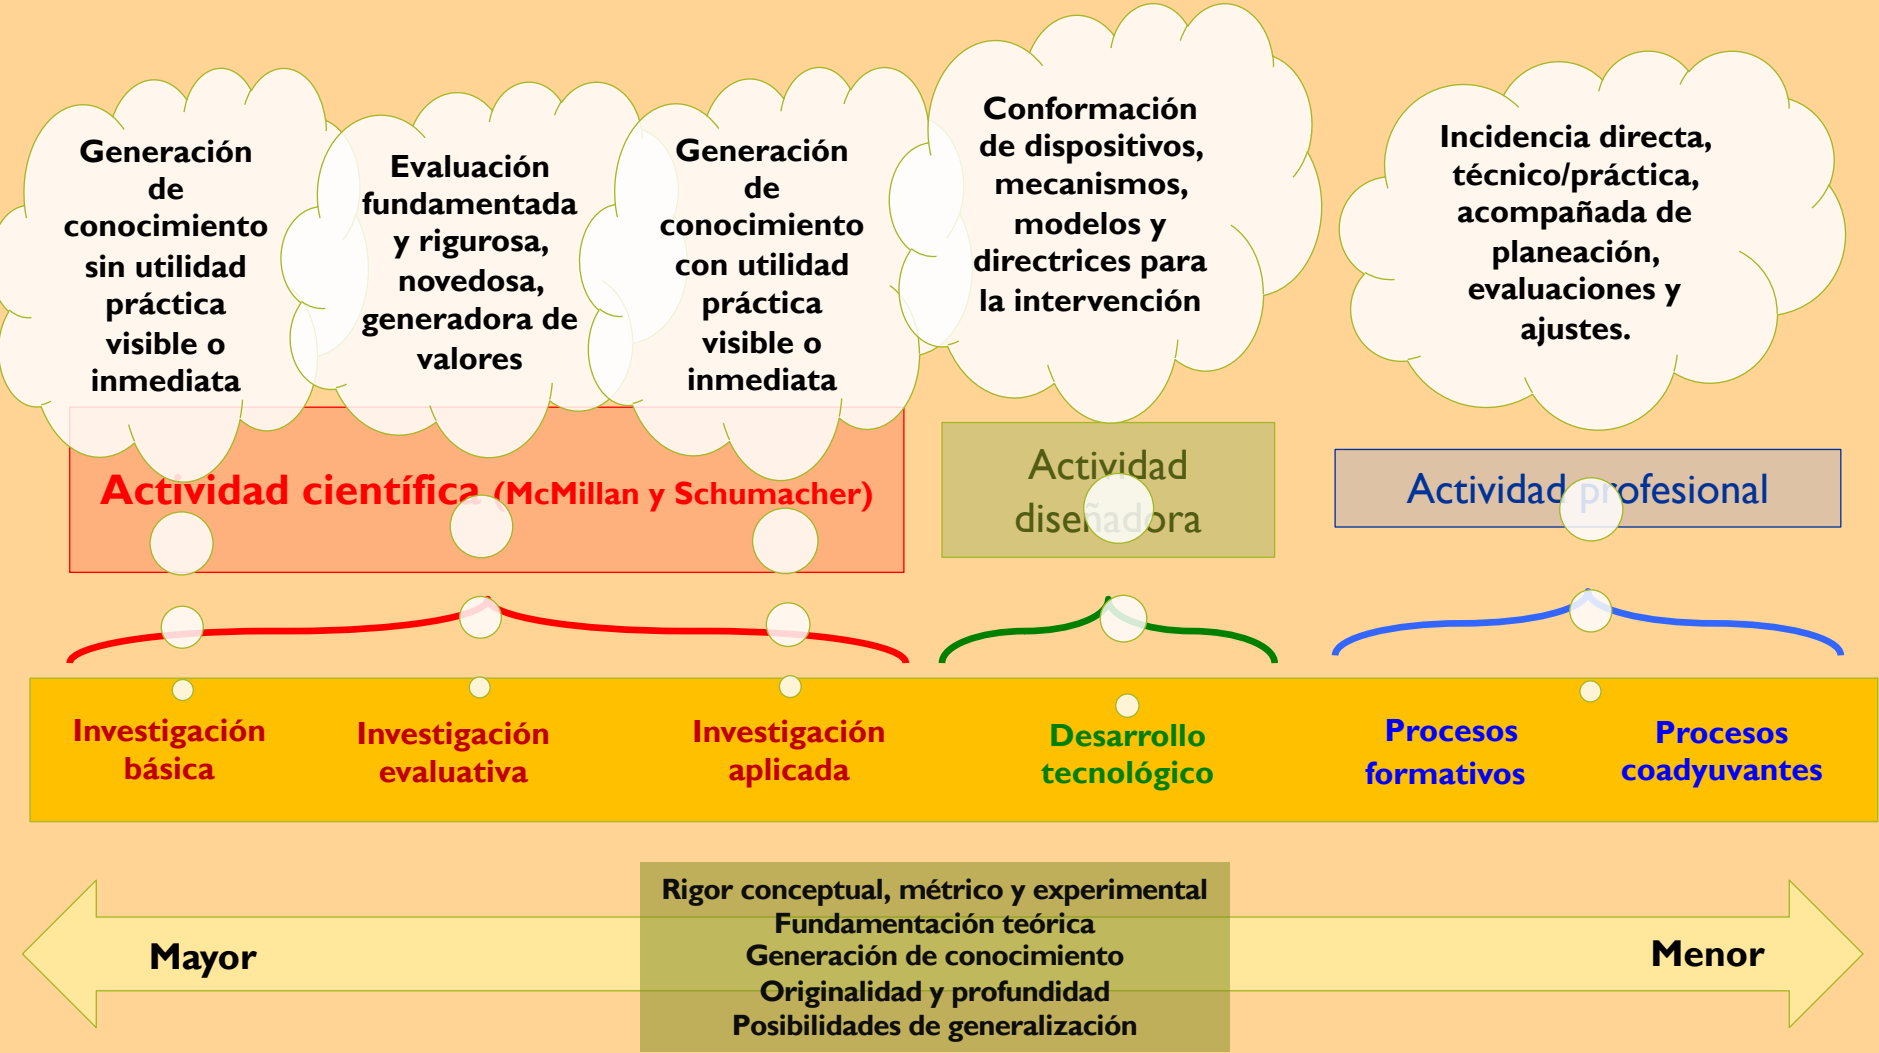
Generación de conocimiento sin utilidad práctica visible o inmediata

Evaluación fundamentada y rigurosa, novedosa, generadora de valores

Generación de conocimiento con utilidad práctica visible o inmediata

Conformación de dispositivos, mecanismos, modelos y directrices para la intervención

Incidencia directa, técnico/práctica, acompañada de planeación, evaluaciones y ajustes.

Actividad científica (McMillan y Schumacher)

Actividad diseñadora

Actividad profesional

Investigación básica

Investigación evaluativa

Investigación aplicada

Desarrollo tecnológico

Procesos formativos

Procesos coadyuvantes

Mayor

Rigor conceptual, métrico y experimental
Fundamentación teórica
Generación de conocimiento
Originalidad y profundidad
Posibilidades de generalización

Menor